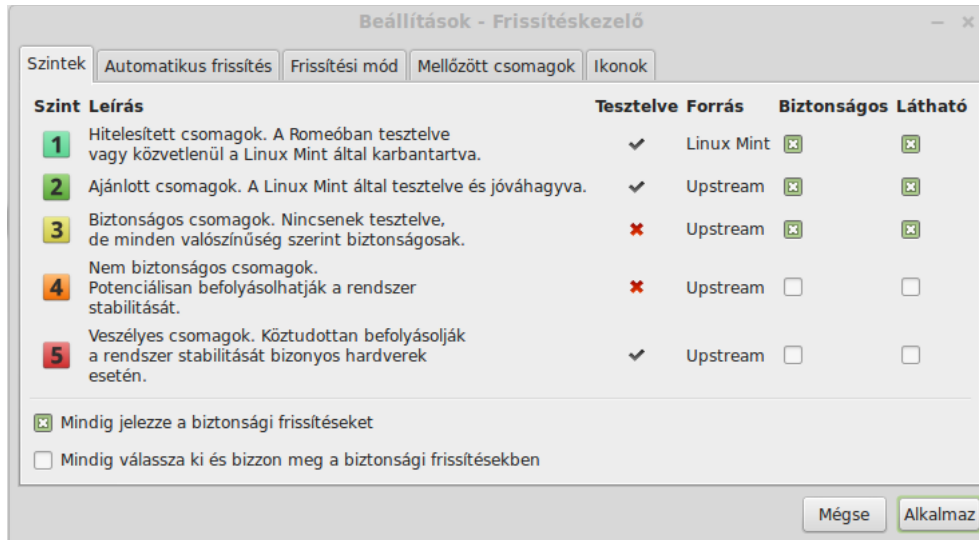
Beállítások - Frissítéskezelő

Szintek | Automatikus frissítés | Frissítési mód | Mellőzött csomagok | Ikonok

| Szint | Leírás | Tesztelve | Forrás | Biztonságos | Látható |
|---|---|---|---|---|---|
| 1 | Hitelesített csomagok. A Romeóban tesztelve vagy közvetlenül a Linux Mint által karbantartva. | ✔ | Linux Mint | ☒ | ☒ |
| 2 | Ajánlott csomagok. A Linux Mint által tesztelve és jóváhagyva. | ✔ | Upstream | ☒ | ☒ |
| 3 | Biztonságos csomagok. Nincsenek tesztelve, de minden valószínűség szerint biztonságosak. | ✖ | Upstream | ☒ | ☒ |
| 4 | Nem biztonságos csomagok. Potenciálisan befolyásolhatják a rendszer stabilitását. | ✖ | Upstream | ☐ | ☐ |
| 5 | Veszélyes csomagok. Köztudottan befolyásolják a rendszer stabilitását bizonyos hardverek esetén. | ✔ | Upstream | ☐ | ☐ |

☒ Mindig jelezze a biztonsági frissítéseket

☐ Mindig válassza ki és bizzon meg a biztonsági frissítésekben

Mégse | Alkalmaz